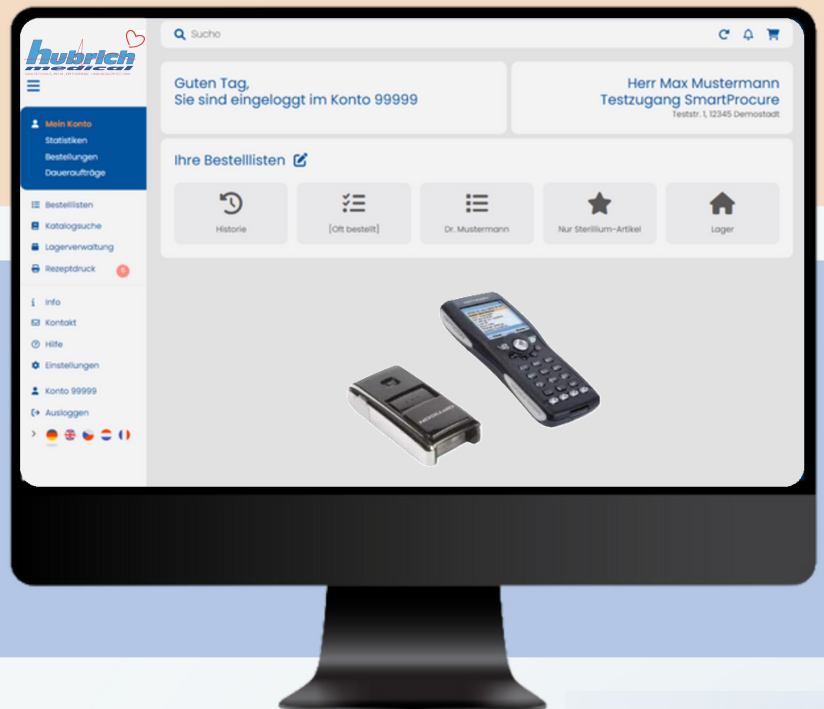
hubrich medical

Suche

Mein Konto
Statistiken
Bestellungen
Daueraufträge

Bestelllisten
Katalogsuche
Lagerverwaltung
Rezeptdruck 5

Info
Kontakt
Hilfe
Einstellungen

Konto 99999
Ausloggen

Guten Tag,
Sie sind eingeloggt im Konto 99999

Herr Max Mustermann
Testzugang SmartProcure
Teststr. 1, 12345 Demostadt

Ihre Bestelllisten

Historie
[Oft bestellt]
Dr. Mustermann
Nur Sterillium-Artikel
Lager